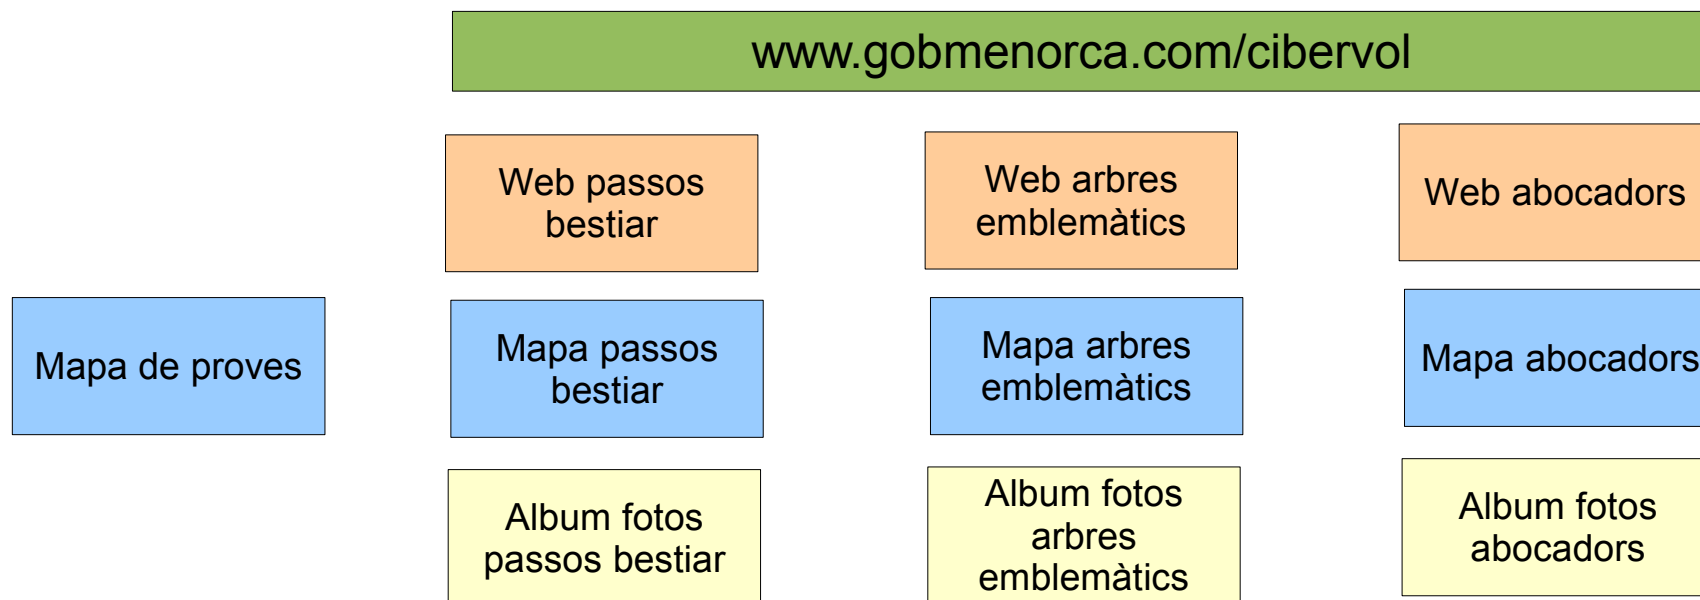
www.gobmenorca.com/cibervol

Web passos bestiar

Web arbres emblemàtics

Web abocadors

Mapa de proves

Mapa passos bestiar

Mapa arbres emblemàtics

Mapa abocadors

Album fotos passos bestiar

Album fotos arbres emblemàtics

Album fotos abocadors